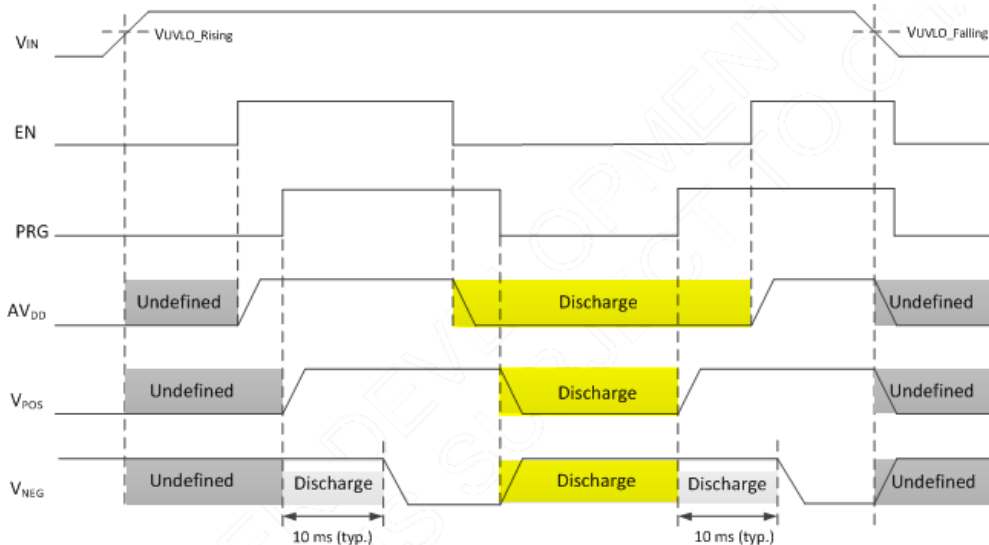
$V_{IN}$
$V_{UVLO\_Rising}$
$V_{UVLO\_Falling}$
EN
PRG
$AV_{DD}$
Undefined
Discharge
Undefined
$V_{POS}$
Undefined
Discharge
Undefined
$V_{NEG}$
Undefined
Discharge
Discharge
Discharge
Undefined
10 ms (typ.)
10 ms (typ.)